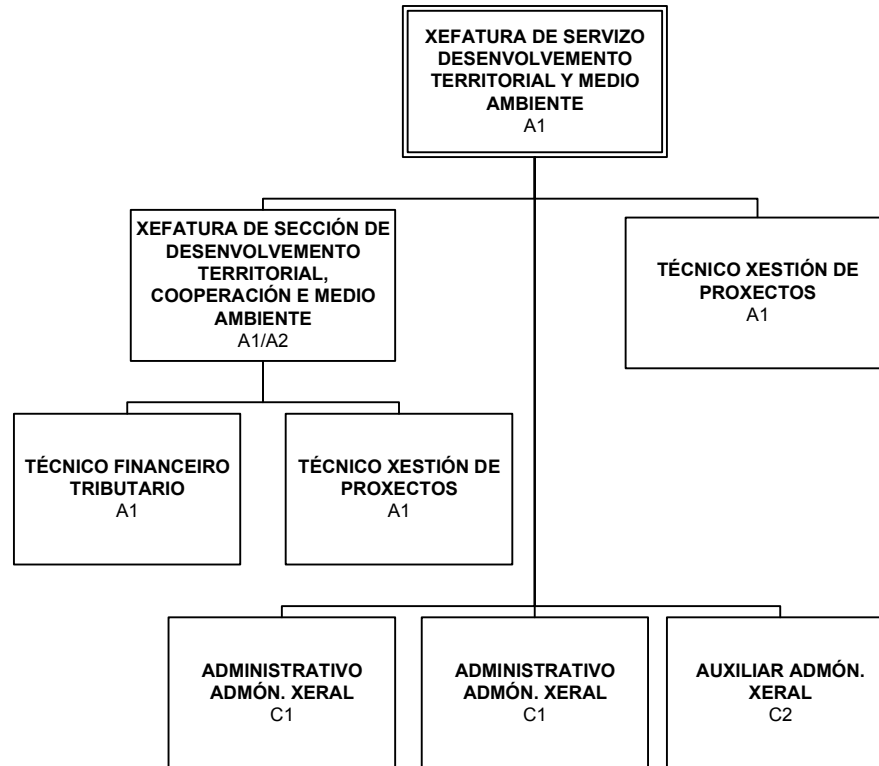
XEFATURA DE SERVIZO DESENVOLVEMENTO TERRITORIAL Y MEDIO AMBIENTE
A1

XEFATURA DE SECCIÓN DE DESENVOLVEMENTO TERRITORIAL, COOPERACIÓN E MEDIO AMBIENTE
A1/A2

TÉCNICO XESTIÓN DE PROXECTOS
A1

TÉCNICO FINANCEIRO TRIBUTARIO
A1

TÉCNICO XESTIÓN DE PROXECTOS
A1

ADMINISTRATIVO ADMÓN. XERAL
C1

ADMINISTRATIVO ADMÓN. XERAL
C1

AUXILIAR ADMÓN. XERAL
C2